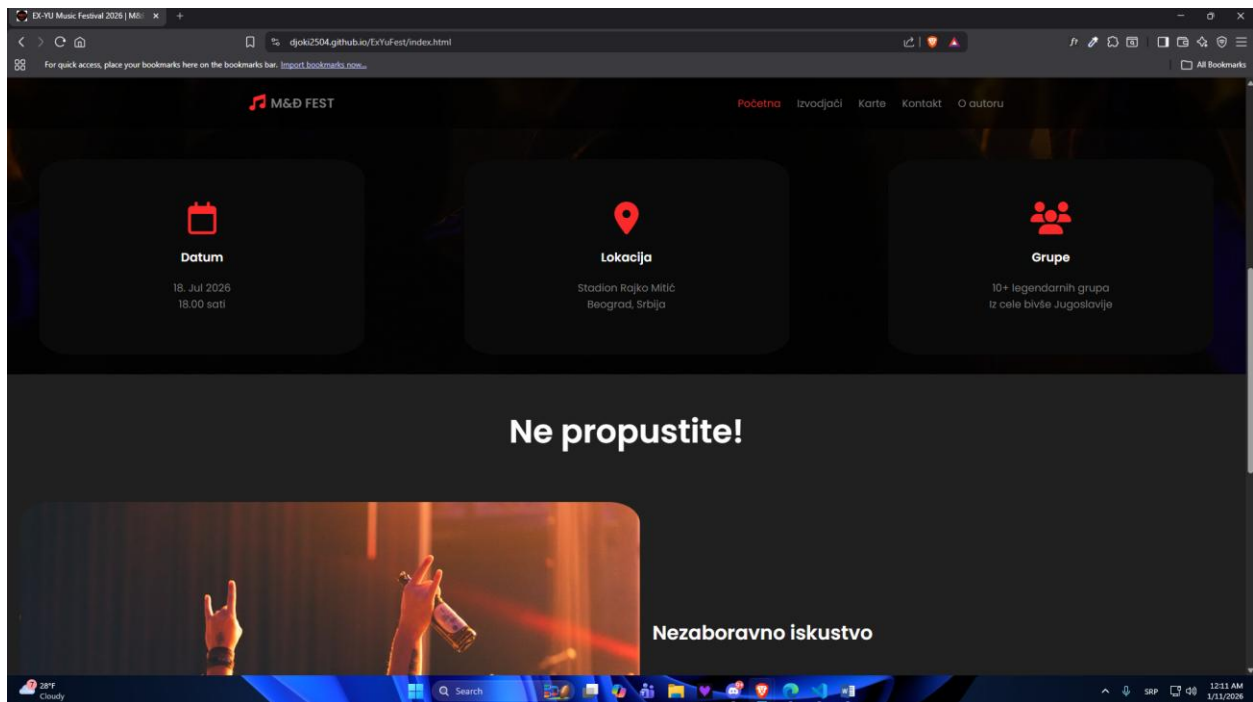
EX-YU Music Festival 2026 | M&Đ

djoki2504.github.io/ExYuFest/index.html

For quick access, place your bookmarks here on the bookmarks bar. Import bookmarks now...

All Bookmarks

M&Đ FEST

Početna Izvodjači Karte Kontakt O autoru

Datum

18. Jul 2026
18.00 sati

Lokacija

Stadion Rajko Mitić
Beograd, Srbija

Grupe

10+ legendarnih grupa
Iz cele bivše Jugoslavije

Ne propustite!

Nezaboravno iskustvo

28°F
Cloudy

Search

SRP

12:11 AM
1/11/2026